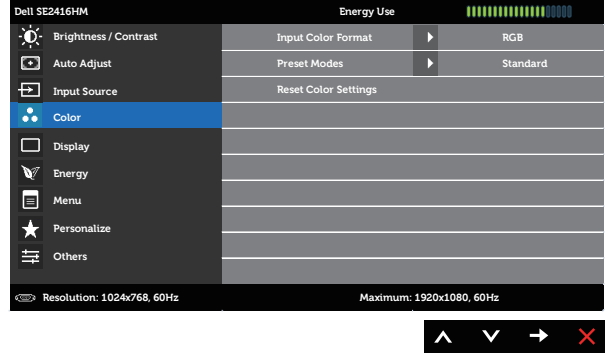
Dell SE2416HM
Energy Use

Brightness / Contrast
Auto Adjust
Input Source
Color
Display
Energy
Menu
Personalize
Others

Input Color Format RGB
Preset Modes Standard
Reset Color Settings

Resolution: 1024x768, 60Hz
Maximum: 1920x1080, 60Hz